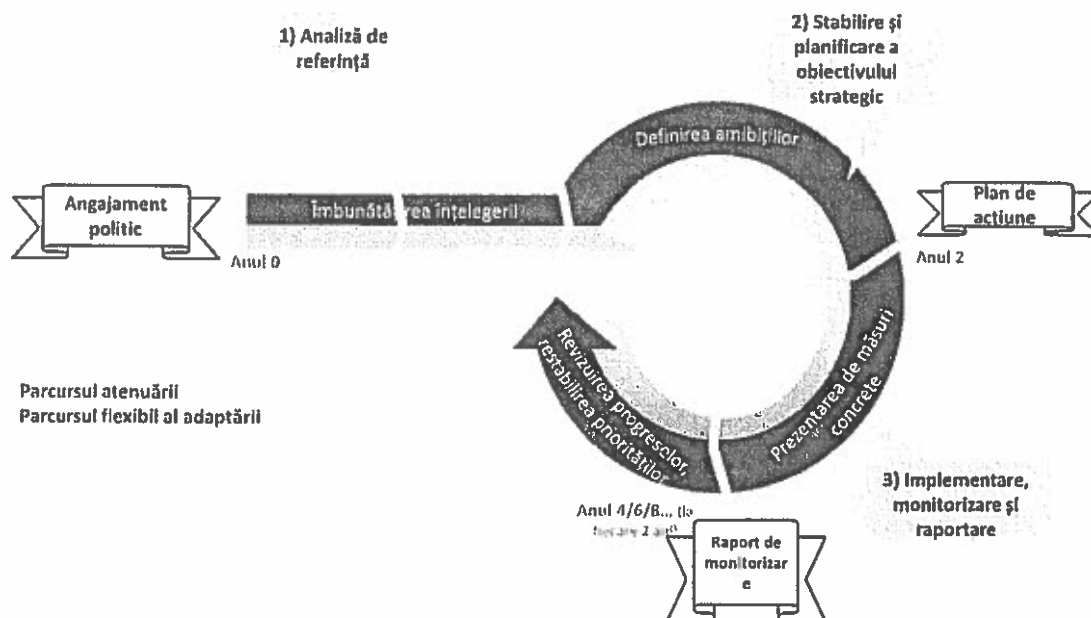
1) Analiză de referință

2) Stabilire și planificare a obiectivului strategic

Definirea ambițiilor

Angajament politic

Îmbunătă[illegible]rea înțelegerii

Plan de acțiune

Anul 0

Anul 2

Revizuirea progreselor, restabilirea priorităților

Prezentarea de măsuri concrete

Parcursul atenuării
Parcursul flexibil al adaptării

3) Implementare, monitorizare și raportare

Anul 4/6/8... (la fiecare 2 ani)

Raport de monitorizare